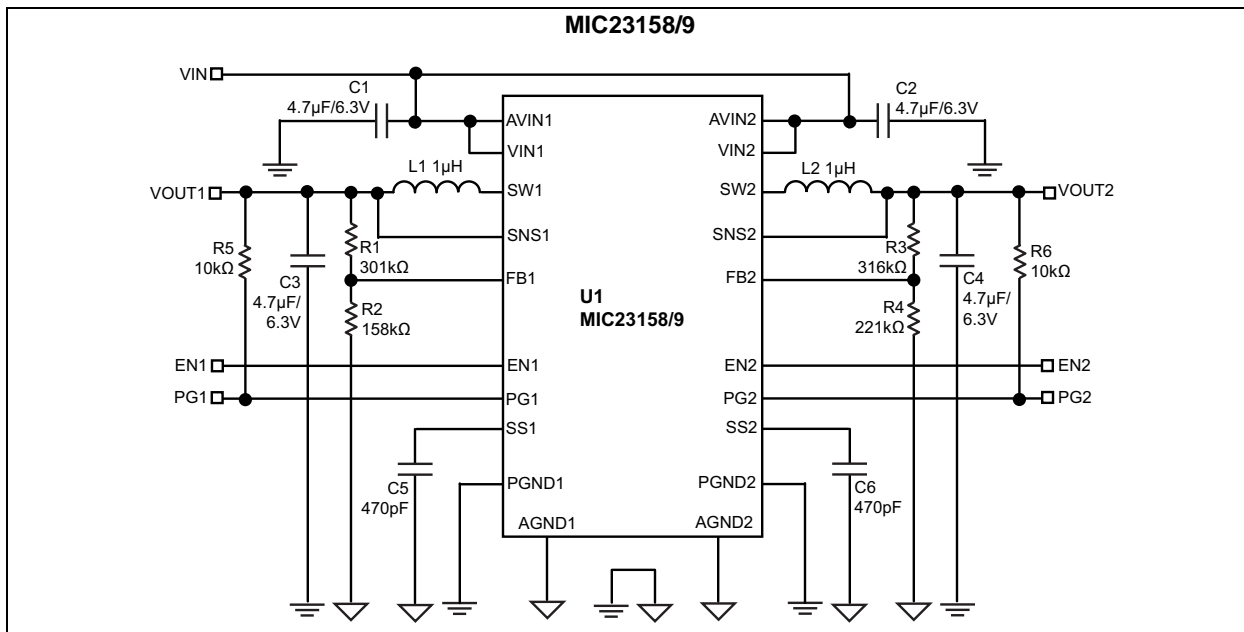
MIC23158/9

VIN

C1
4.7µF/6.3V

C2
4.7µF/6.3V

AVIN1
VIN1
SW1
SNS1
FB1
EN1
PG1
SS1
PGND1
AGND1

AVIN2
VIN2
SW2
SNS2
FB2
EN2
PG2
SS2
PGND2
AGND2

L1 1µH

L2 1µH

VOUT1

VOUT2

R5
10kΩ

C3
4.7µF/
6.3V

R1
301kΩ

R2
158kΩ

U1
MIC23158/9

R3
316kΩ

R4
221kΩ

C4
4.7µF/
6.3V

R6
10kΩ

EN1

PG1

EN2

PG2

C5
470pF

C6
470pF